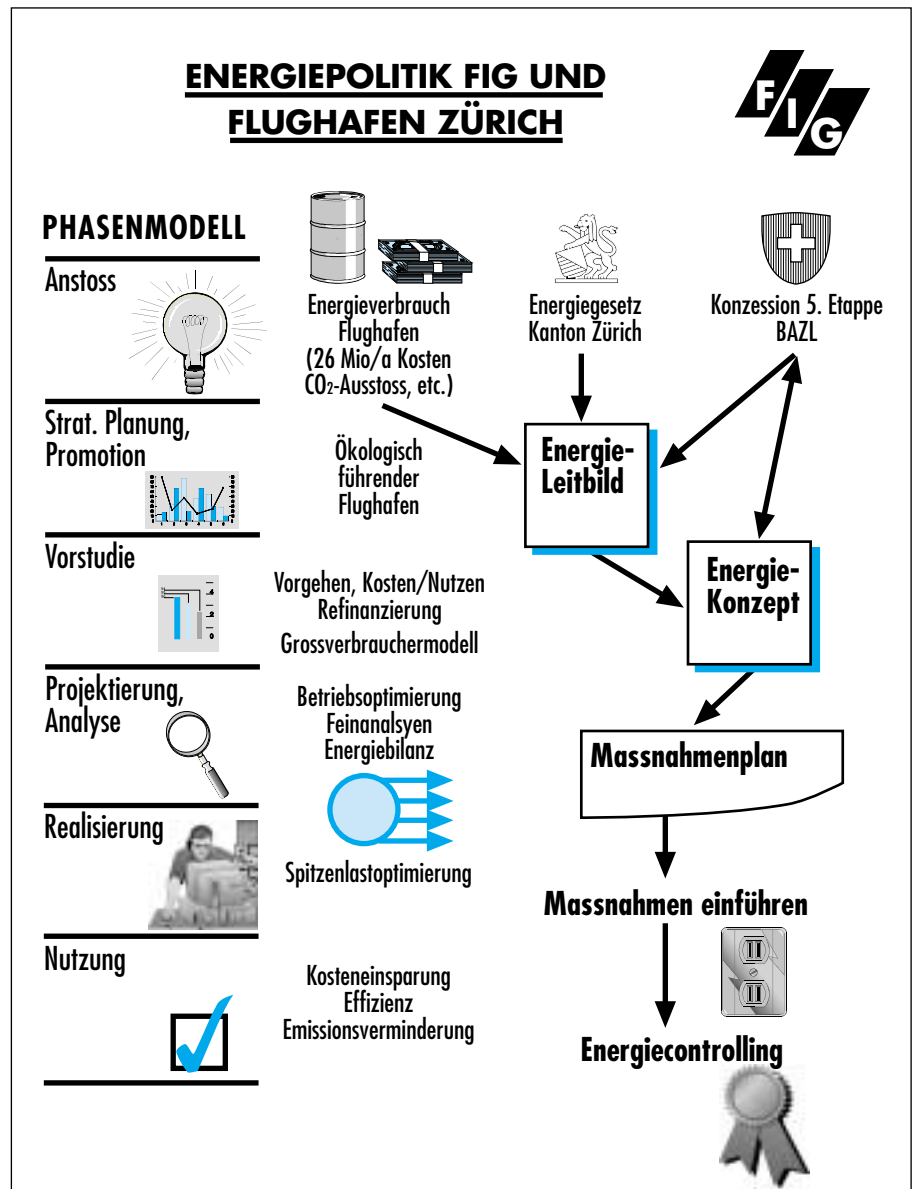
ENERGIEPOLITIK FIG UND FLUGHAFEN ZÜRICH

FIG

PHASENMODELL

Anstoss

Strat. Planung, Promotion

Vorstudie

Projektierung, Analyse

Realisierung

Nutzung

Energieverbrauch Flughafen (26 Mio/a Kosten $CO_2$-Ausstoss, etc.)

Energiegesetz Kanton Zürich

Konzession 5. Etappe BAZL

Ökologisch führender Flughafen

Energie-Leitbild

Energie-Konzept

Vorgehen, Kosten/Nutzen Refinanzierung Grossverbrauchermodell

Betriebsoptimierung Feinanalsyen Energiebilanz

Massnahmenplan

Spitzenlastoptimierung

Massnahmen einführen

Kosteneinsparung Effizienz Emissionsverminderung

Energiecontrolling